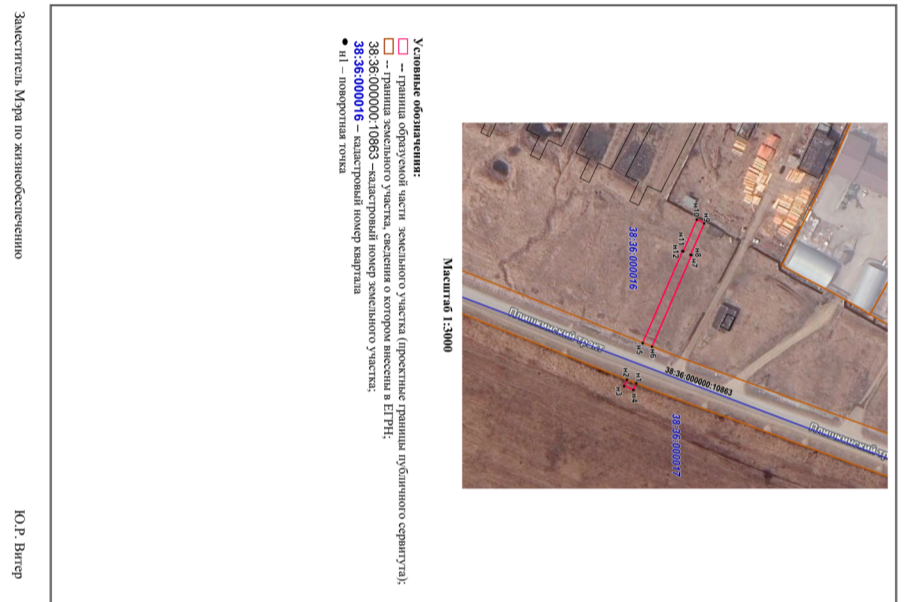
Масштаб 1:3000

38:36:000016
38:36:000017
38:36:000000:10863
Плишкинский тракт
Плишкинский тр
н1
н2
н3
н4
н5
н6
н7
н8
н9
н10
н11
н12

Условные обозначения:
– граница образуемой части земельного участка (проектные границы публичного сервитута);
– граница земельного участка, сведения о котором внесены в ЕГРН;
38:36:000000:10863 –кадастровый номер земельного участка;
38:36:000016 – кадастровый номер квартала
н1 – поворотная точка

Заместитель Мэра по жизнеобеспечению

Ю.Р. Витер